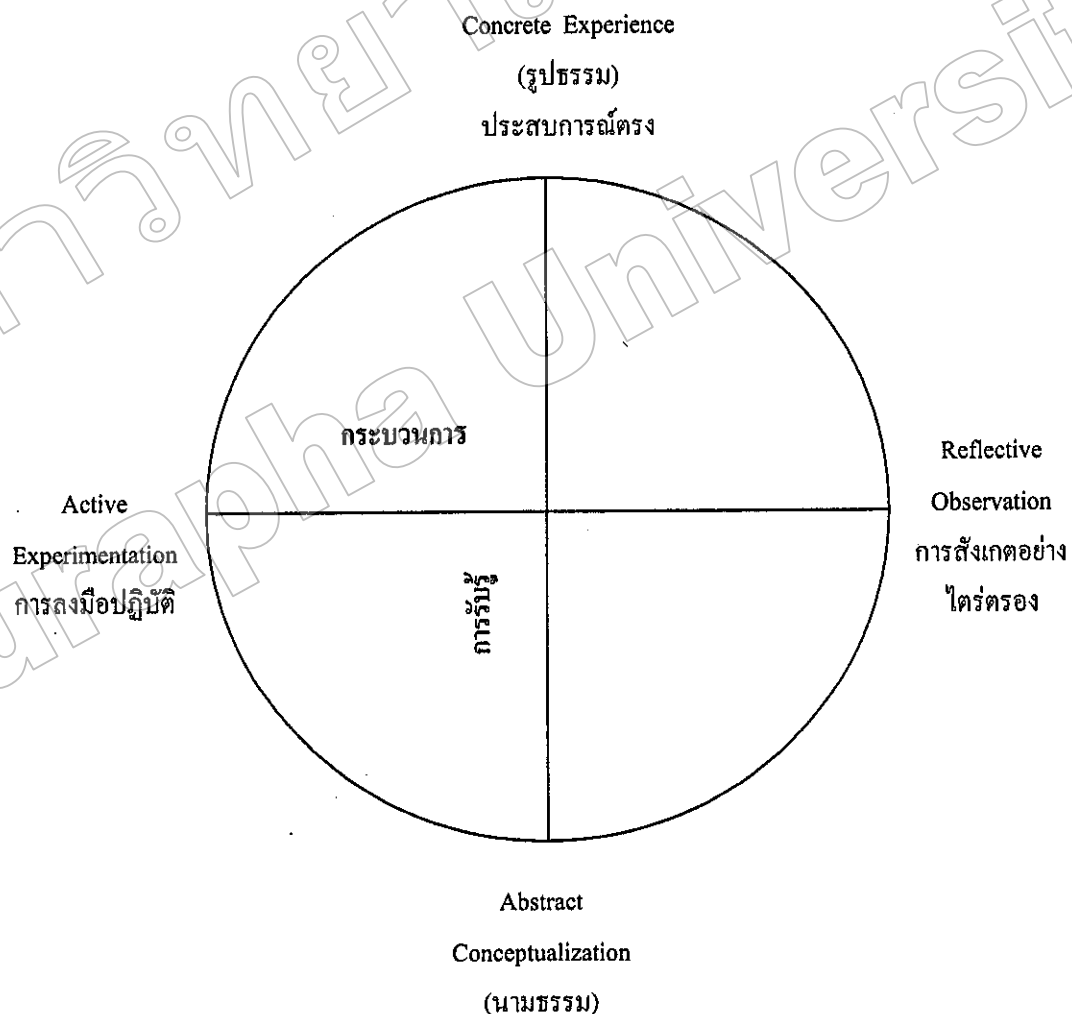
Concrete Experience

(รูปธรรม)

ประสบการณ์ตรง

กระบวนการ

Reflective Observation

การสังเกตอย่างไตร่ตรอง

Active Experimentation

การลงมือปฏิบัติ

การรับรู้

Abstract Conceptualization

(นามธรรม)

Burapha University